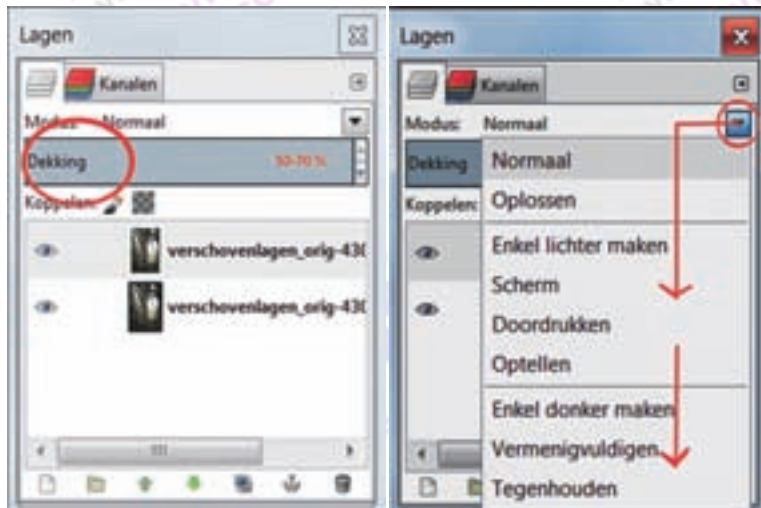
Lagen

Kanalen

Modus: Normaal

Dekking 50-70 %

Koppelen:

verschovenlagen_orig-43(

verschovenlagen_orig-43(

Lagen

Kanalen

Modus: Normaal

Dekking

Koppelen:

Normaal
Oplossen
Enkel lichter maken
Scherm
Doordrukken
Optellen
Enkel donker maken
Vermenigvuldigen
Tegenhouden